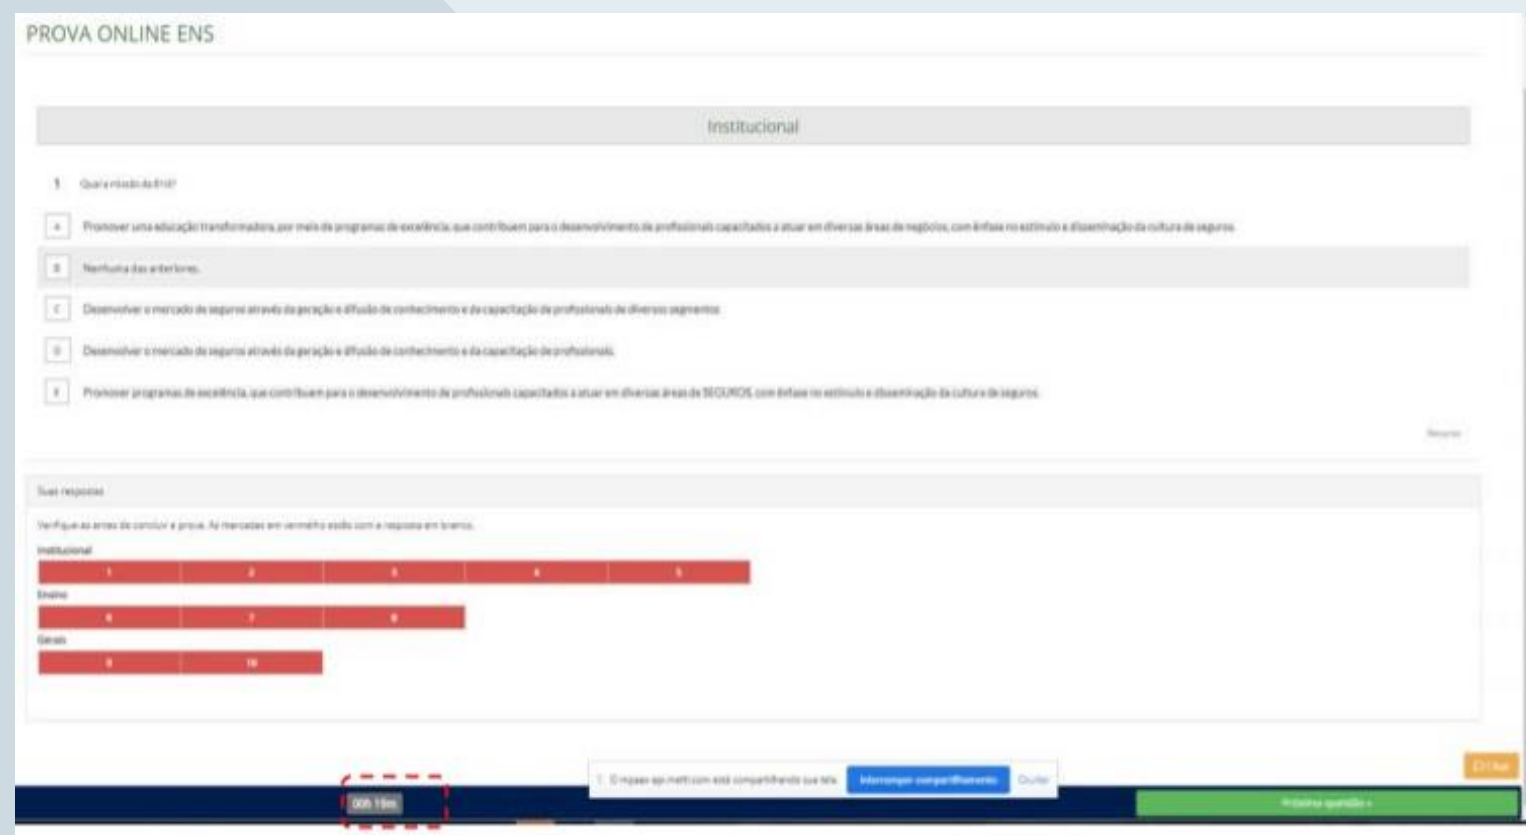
PROVA ONLINE ENS

Institucional

1 Qual a missão da ENS?

A Promover uma educação transformadora, por meio de programas de excelência, que contribuem para o desenvolvimento de profissionais capacitados a atuar em diversas áreas de negócios, com ênfase no estímulo e disseminação da cultura de seguros.

B Nenhuma das anteriores.

C Desenvolver o mercado de seguros através da geração e difusão de conhecimento e da capacitação de profissionais de diversos segmentos.

D Desenvolver o mercado de seguros através da geração e difusão de conhecimento e da capacitação de profissionais.

E Promover programas de excelência, que contribuem para o desenvolvimento de profissionais capacitados a atuar em diversas áreas de SEGUROS, com ênfase no estímulo e disseminação da cultura de seguros.

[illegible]

Suas respostas

Verifique as antes de concluir a prova. As marcadas em vermelho estão com a resposta em branco.

Institucional

| 1 | 2 | 3 | 4 | 5 |
|---|---|---|---|---|

Ensino

| 6 | 7 | 8 |
|---|---|---|

Gerais

| 9 | 10 |
|---|---|

00h 19m

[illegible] está compartilhando sua tela. Interromper compartilhamento Ocultar

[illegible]

Próxima questão »